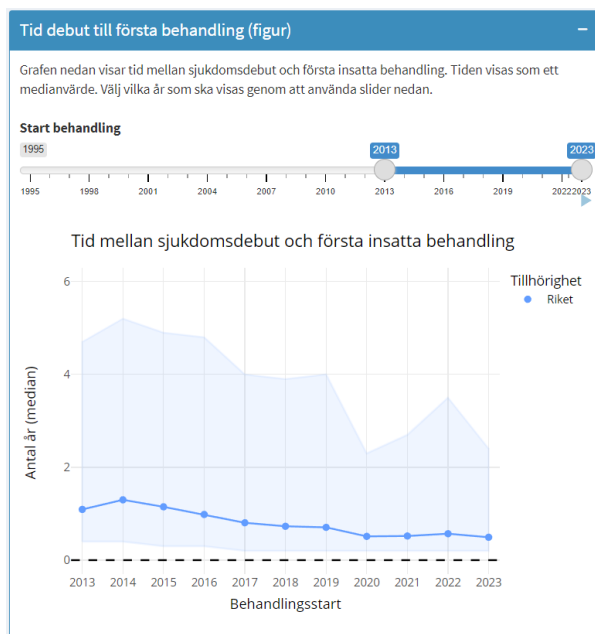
Tid debut till första behandling (figur)

−

Grafen nedan visar tid mellan sjukdomsdebut och första insatta behandling. Tiden visas som ett medianvärde. Välj vilka år som ska visas genom att använda slider nedan.

Start behandling

1995

2013

2023

1995 1998 2001 2004 2007 2010 2013 2016 2019 2022 2023

Tid mellan sjukdomsdebut och första insatta behandling

Tillhörighet

Riket

Antal år (median)

0

2

4

6

2013 2014 2015 2016 2017 2018 2019 2020 2021 2022 2023

Behandlingsstart